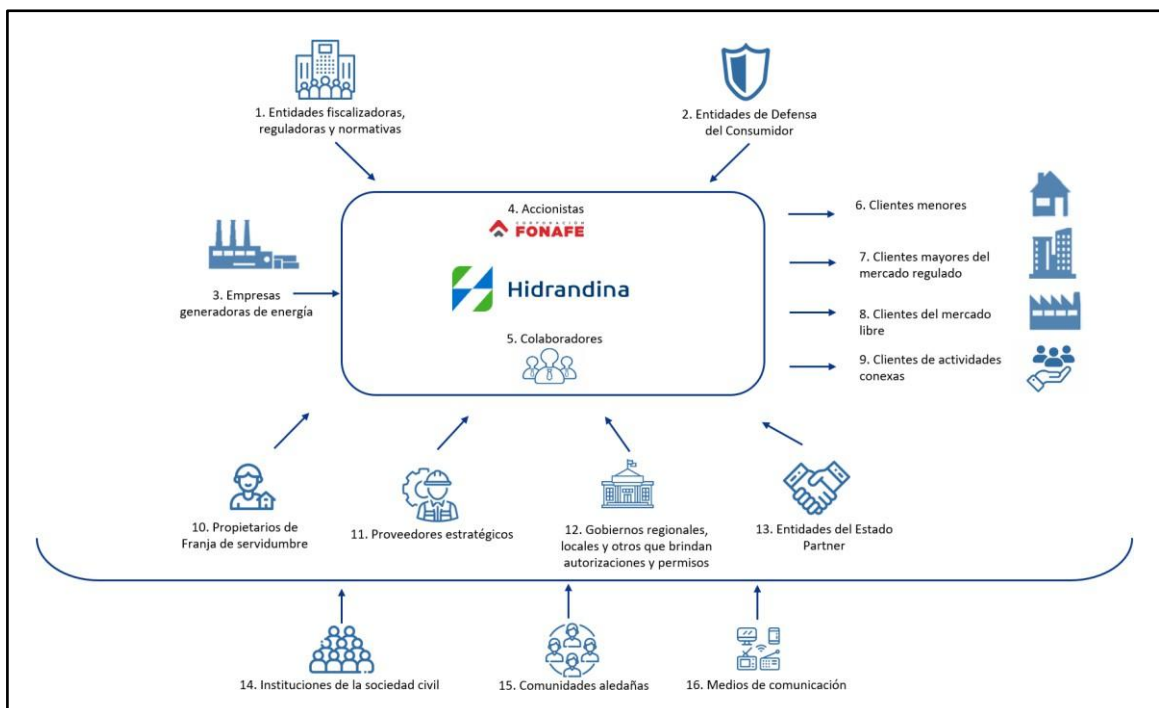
1. Entidades fiscalizadoras, reguladoras y normativas

2. Entidades de Defensa del Consumidor

4. Accionistas

CORPORACIÓN FONAFE

Hidrandina

5. Colaboradores

3. Empresas generadoras de energía

6. Clientes menores

7. Clientes mayores del mercado regulado

8. Clientes del mercado libre

9. Clientes de actividades conexas

10. Propietarios de Franja de servidumbre

11. Proveedores estratégicos

12. Gobiernos regionales, locales y otros que brindan autorizaciones y permisos

13. Entidades del Estado Partner

14. Instituciones de la sociedad civil

15. Comunidades aledañas

16. Medios de comunicación